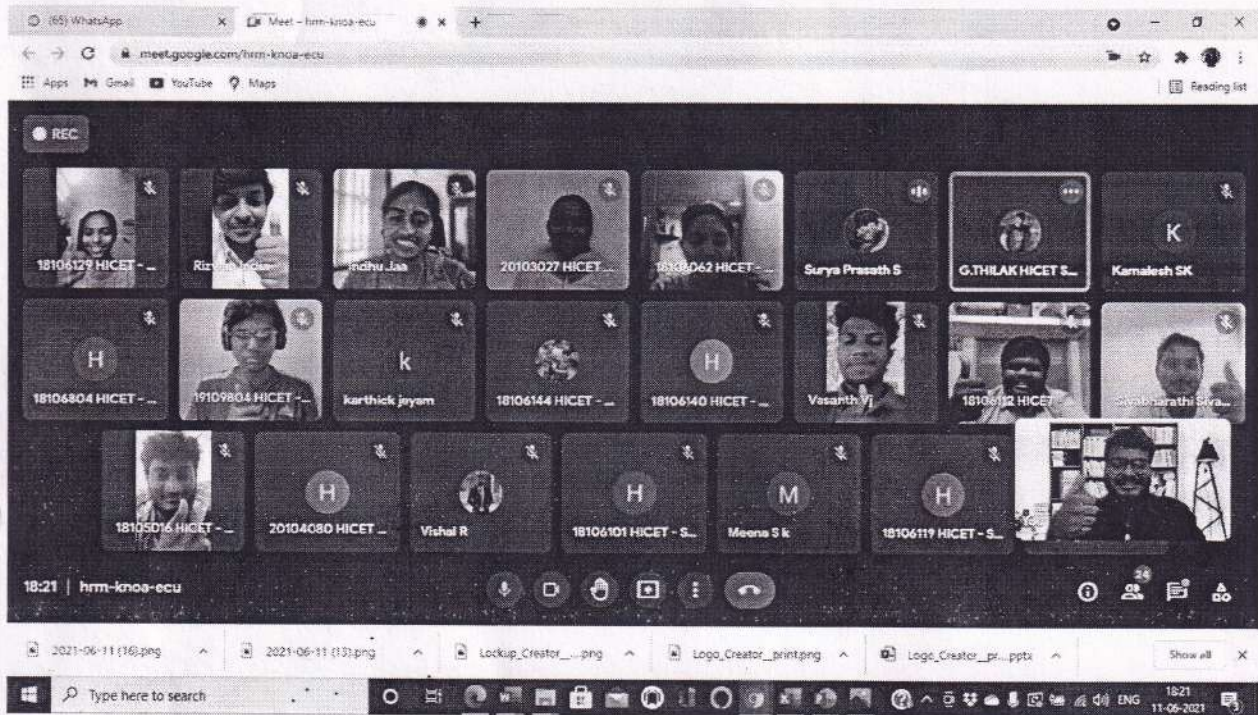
(65) WhatsApp
Meet – hrm-knoa-ecu
meet.google.com/hrm-knoa-ecu
Apps Gmail YouTube Maps
Reading list
REC
18106129 HICET - ...
Rizw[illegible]
Indhu Jaa
20103027 HICET ...
18106062 HICET - ...
Surya Prasath S
G.THILAK HICET S...
K
Kamalesh SK
H
18106804 HICET - ...
19109804 HICET - ...
k
karthick jeyam
18106144 HICET - ...
H
18106140 HICET - ...
Vasanth.Vj
18106112 HICET
Sivabharathi Siva...
18105016 HICET - ...
H
20104080 HICET ...
Vishal R
H
18106101 HICET - S...
M
Meena S k
H
18106119 HICET - S...
18:21 | hrm-knoa-ecu
24
2021-06-11 (16).png
2021-06-11 (15).png
Lockup_Creator_....png
Logo_Creator_print.png
Logo_Creator_pr....pptx
Show all
Type here to search
ENG
18:21
11-06-2021